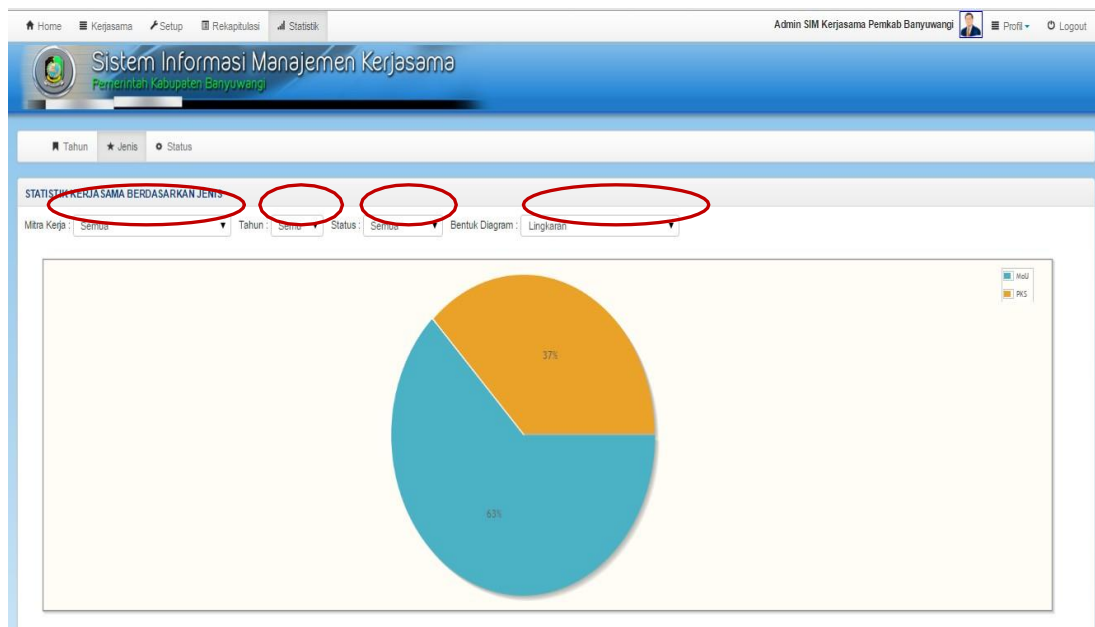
Home Kerjasama Setup Rekapitulasi Statistik

Admin SIM Kerjasama Pemkab Banyuwangi Profil Logout

Sistem Informasi Manajemen Kerjasama
Pemerintah Kabupaten Banyuwangi

Tahun Jenis Status

STATISTIK KERJASAMA BERDASARKAN JENIS

Mitra Kerja : Semua Tahun : Semua Status : Semua Bentuk Diagram : Lingkaran

MoU
PKS

37%

63%